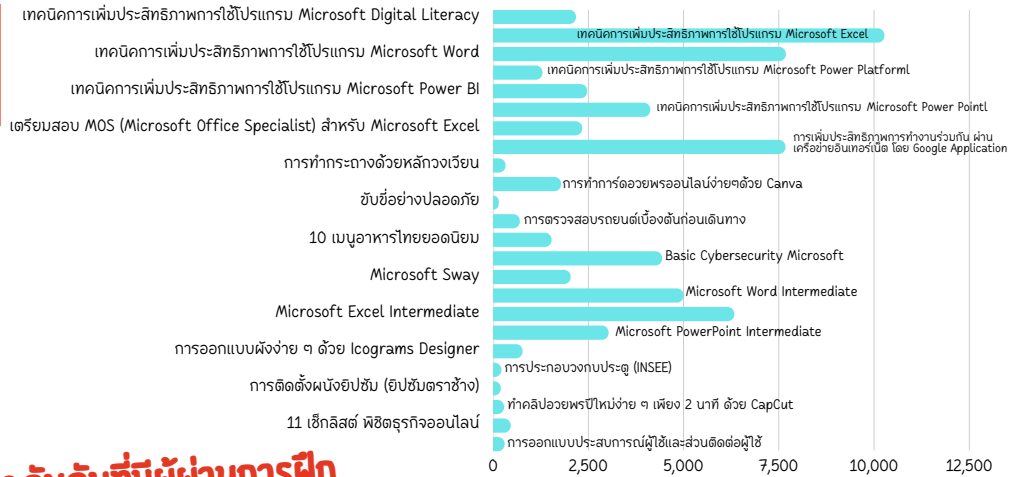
เทคนิคการเพิ่มประสิทธิภาพการใช้โปรแกรม Microsoft Digital Literacy
เทคนิคการเพิ่มประสิทธิภาพการใช้โปรแกรม Microsoft Excel
เทคนิคการเพิ่มประสิทธิภาพการใช้โปรแกรม Microsoft Word
เทคนิคการเพิ่มประสิทธิภาพการใช้โปรแกรม Microsoft Power Platforml
เทคนิคการเพิ่มประสิทธิภาพการใช้โปรแกรม Microsoft Power BI
เทคนิคการเพิ่มประสิทธิภาพการใช้โปรแกรม Microsoft Power Pointl
เตรียมสอบ MOS (Microsoft Office Specialist) สำหรับ Microsoft Excel
การเพิ่มประสิทธิภาพการทำงานร่วมกัน ผ่านเครือข่ายอินเทอร์เน็ต โดย Google Application
การทำกระถางด้วยหลักวงเวียน
การทำการ์ดอวยพรออนไลน์ง่ายๆด้วย Canva
ขับขี่อย่างปลอดภัย
การตรวจสอบรถยนต์เบื้องต้นก่อนเดินทาง
10 เมนูอาหารไทยยอดนิยม
Basic Cybersecurity Microsoft
Microsoft Sway
Microsoft Word Intermediate
Microsoft Excel Intermediate
Microsoft PowerPoint Intermediate
การออกแบบผังง่าย ๆ ด้วย Icograms Designer
การประกอบวงกบประตู (INSEE)
การติดตั้งผนังยิปซัม (ยิปซัมตราช้าง)
ทำคลิปอวยพรปีใหม่ง่าย ๆ เพียง 2 นาที ด้วย CapCut
11 เช็กลิสต์ พิชิตธุรกิจออนไลน์
การออกแบบประสบการณ์ผู้ใช้และส่วนติดต่อผู้ใช้
0 2,500 5,000 7,500 10,000 12,500
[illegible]